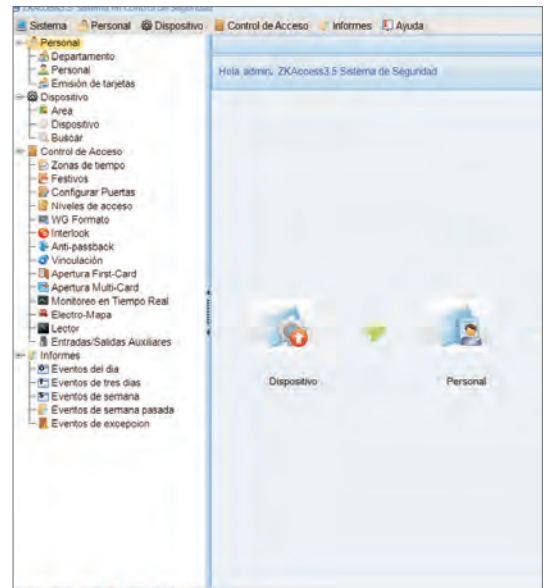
ZKAccess3.5 Sistema en Control de Seguridad

Sistema Personal Dispositivo Control de Acceso Informes Ayuda

Personal
Departamento
Personal
Emisión de tarjetas
Dispositivo
Area
Dispositivo
Buscar
Control de Acceso
Zonas de tiempo
Festivos
Configurar Puertas
Niveles de acceso
WG Formato
Interlock
Anti-passback
Vinculación
Apertura First-Card
Apertura Multi-Card
Monitoreo en Tiempo Real
Electro-Mapa
Lector
Entradas/Salidas Auxiliares
Informes
Eventos del dia
Eventos de tres dias
Eventos de semana
Eventos de semana pasada
Eventos de excepcion

Hola, admin, ZKAccess3.5 Sistema de Seguridad

Dispositivo

Personal